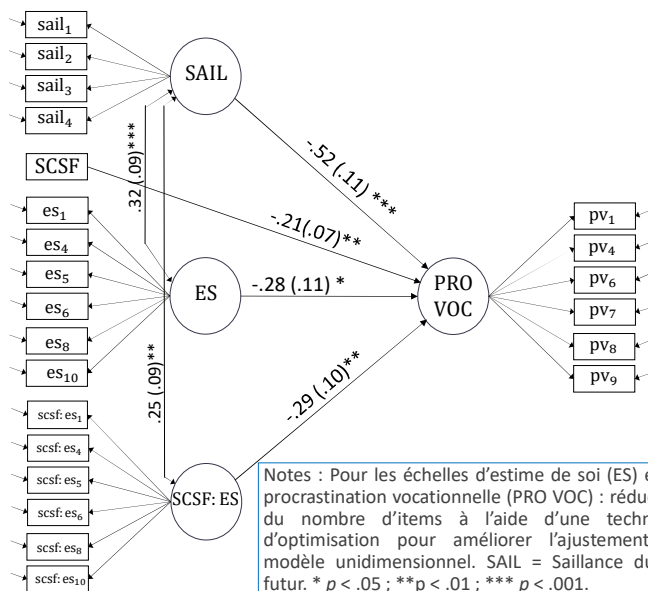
$sail_1$
$sail_2$
$sail_3$
$sail_4$

SAIL

SCSF

$es_1$
$es_4$
$es_5$
$es_6$
$es_8$
$es_{10}$

ES

$scsf: es_1$
$scsf: es_4$
$scsf: es_5$
$scsf: es_6$
$scsf: es_8$
$scsf: es_{10}$

SCSF: ES

.32 (.09)***

.25 (.09)**

-.52 (.11) ***

-.21(.07)**

-.28 (.11) *

-.29 (.10)**

PRO VOC

$pv_1$
$pv_4$
$pv_6$
$pv_7$
$pv_8$
$pv_9$

Notes : Pour les échelles d'estime de soi (ES) e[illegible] procrastination vocationnelle (PRO VOC) : rédu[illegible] du nombre d'items à l'aide d'une techn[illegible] d'optimisation pour améliorer l'ajustement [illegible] modèle unidimensionnel. SAIL = Saillance du futur. * $p$ < .05 ; **p < .01 ; *** $p$ < .001.